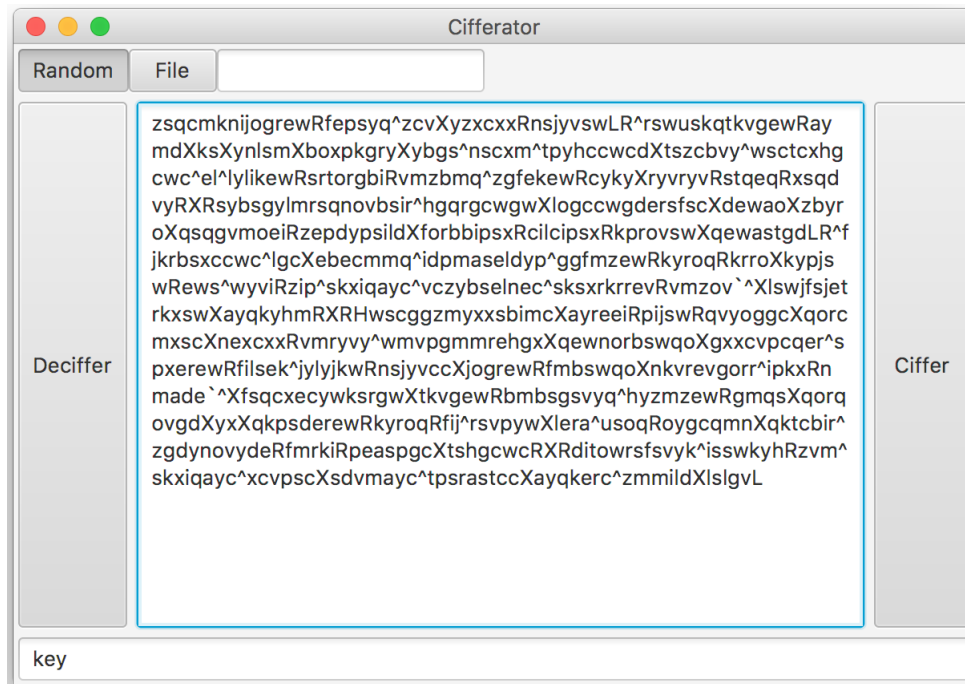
Cifferator

Random

File

Deciffer

zsqcmknijogrewRfepsyq^zcvXyzxcxxRnsjyvswLR^rswuskqtkvgewRaymdXksXynlsmXboxpkgryXybgs^nscxm^tpyhccwcdXtszcbvy^wsctcxhgcwc^el^lylikewRsrtorgbiRvmzbmq^zgfekewRcykyXryvryvRstqeqRxsqdvyRXRsybsgylmrsqnovbsir^hgqrgcwgwXlogccwgdersfscXdewaoXzbyroXqsqgvmoeiRzepdypsildXforbbipsxRcilcipsxRkprovswXqewastgdLR^fjkrbsxccwc^lgcXebecmmq^idpmaseldyp^ggfmzewRkyroqRkrroXkypjswRews^wyviRzip^skxiqayc^vczybselnec^sksxrkrrevRvmzov`^XlswjfsjetrkxswXayqkyhmRXRHwscggzmyxxsbimcXayreeiRpijswRqvyoggcXqorcmxscXnexcxxRvmryvy^wmvpgmmrehgxXqewnorbswqoXgxxcvpcqer^spxerewRfilsek^jylyjkwRnsjyvccXjogrewRfmbswqoXnkvrevgorr^ipkxRnmade`^XfsqcxecywksrgwXtkvgewRbmbsgsvyq^hyzmzewRgmqsXqorqovgdXyxXqkpsderewRkyroqRfij^rsvpywXlera^usoqRoygcqmnXqktcbir^zgdynovydeRfmrkiRpeaspgcXtshgcwcRXRditowrsfsvyk^isswkyhRzvm^skxiqayc^xcvpscXsdvmayc^tpsrastccXayqkerc^zmmildXlslgvL

Ciffer

key